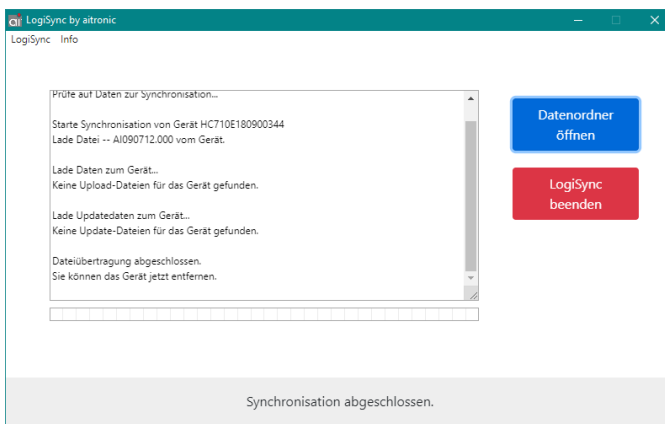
ai LogiSync by aitronic

LogiSync Info

Prüfe auf Daten zur Synchronisation...

Starte Synchronisation von Gerät HC710E180900344
Lade Datei -- AI090712.000 vom Gerät.

Lade Daten zum Gerät...
Keine Upload-Dateien für das Gerät gefunden.

Lade Updatedaten zum Gerät...
Keine Update-Dateien für das Gerät gefunden.

Dateiübertragung abgeschlossen.
Sie können das Gerät jetzt entfernen.

Datenordner öffnen

LogiSync beenden

Synchronisation abgeschlossen.